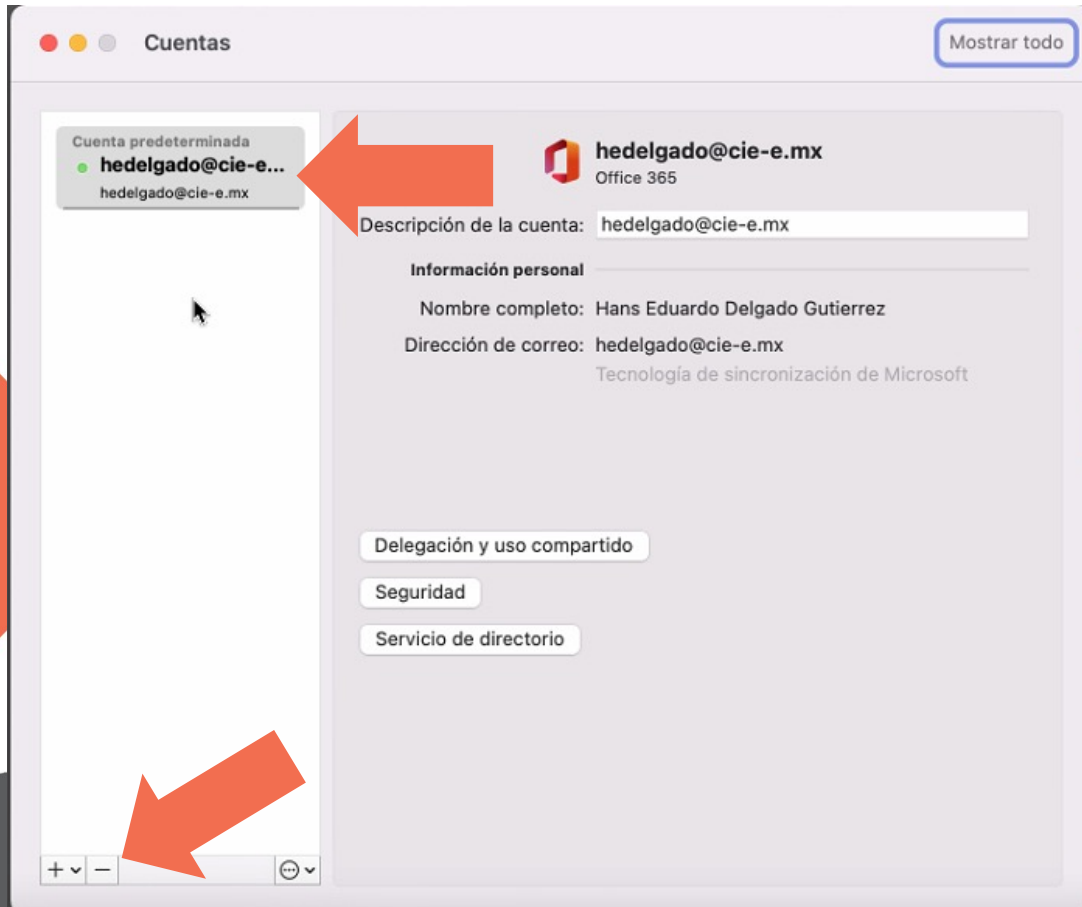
Cuentas

Mostrar todo

Cuenta predeterminada
hedelgado@cie-e...
hedelgado@cie-e.mx

hedelgado@cie-e.mx
Office 365

Descripción de la cuenta: hedelgado@cie-e.mx

Información personal

Nombre completo: Hans Eduardo Delgado Gutierrez

Dirección de correo: hedelgado@cie-e.mx
Tecnología de sincronización de Microsoft

Delegación y uso compartido

Seguridad

Servicio de directorio

+ ⌄ −